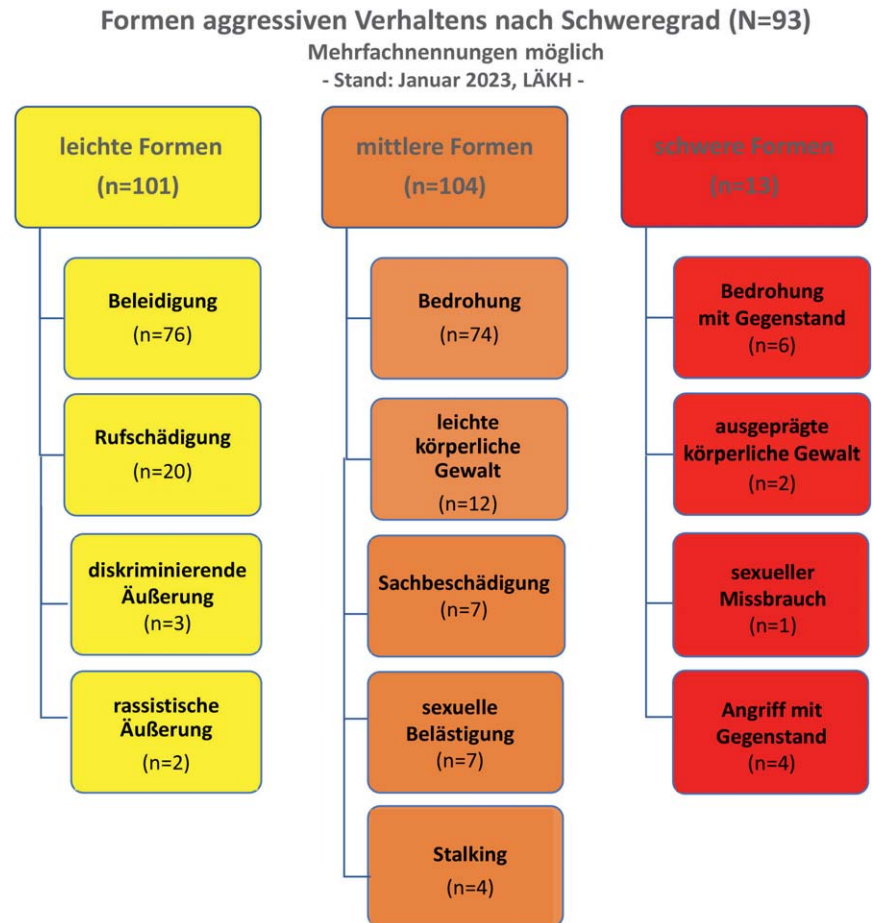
Formen aggressiven Verhaltens nach Schweregrad (N=93)
Mehrfachnennungen möglich
- Stand: Januar 2023, LÄKH -

leichte Formen
(n=101)

Beleidigung
(n=76)

Rufschädigung
(n=20)

diskriminierende Äußerung
(n=3)

rassistische Äußerung
(n=2)

mittlere Formen
(n=104)

Bedrohung
(n=74)

leichte körperliche Gewalt
(n=12)

Sachbeschädigung
(n=7)

sexuelle Belästigung
(n=7)

Stalking
(n=4)

schwere Formen
(n=13)

Bedrohung mit Gegenstand
(n=6)

ausgeprägte körperliche Gewalt
(n=2)

sexueller Missbrauch
(n=1)

Angriff mit Gegenstand
(n=4)